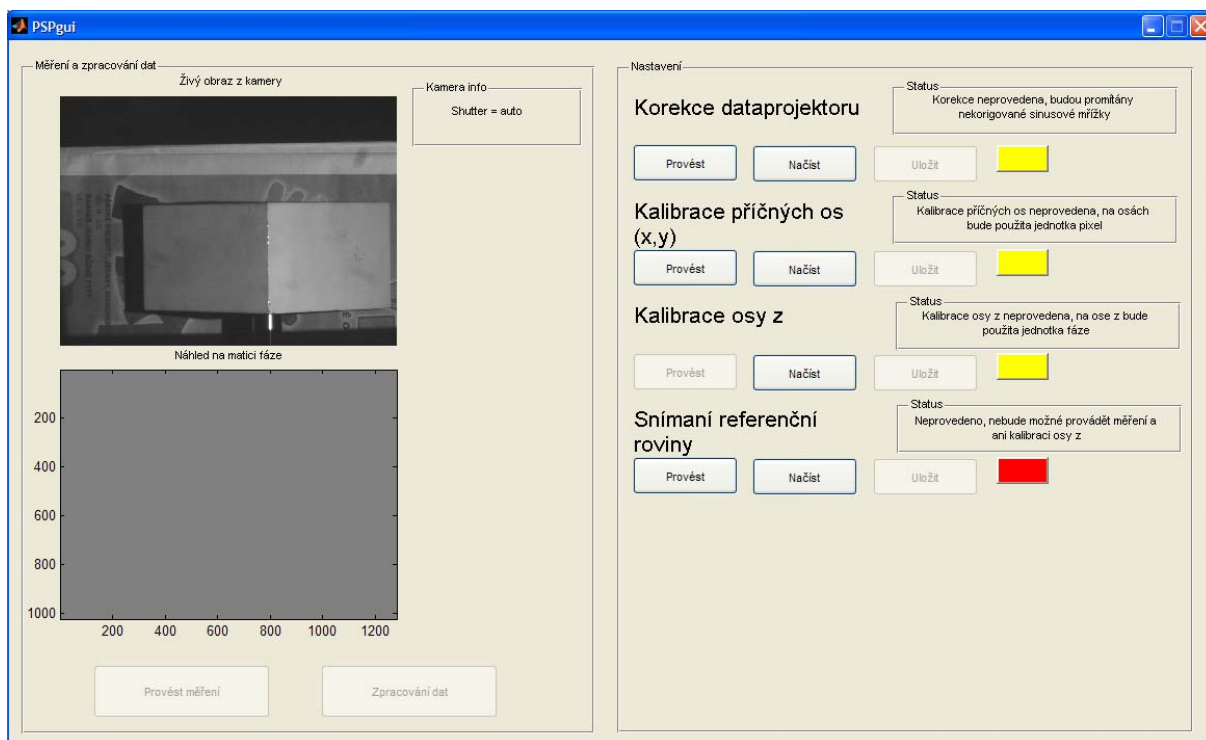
PSPgui

Měření a zpracování dat

Živý obraz z kamery

Kamera info
Shutter = auto

Náhled na matici fáze

200
400
600
800
1000
200 400 600 800 1000 1200

Provést měření
Zpracování dat

Nastavení

Korekce dataprojektoru

Status
Korekce neprovedena, budou promítány nekorigované sinusové mřížky

Provést
Načíst
Uložit

Kalibrace příčných os (x,y)

Status
Kalibrace příčných os neprovedena, na osách bude použita jednotka pixel

Provést
Načíst
Uložit

Kalibrace osy z

Status
Kalibrace osy z neprovedena, na ose z bude použita jednotka fáze

Provést
Načíst
Uložit

Snímaní referenční roviny

Status
Neprovedeno, nebude možné provádět měření a ani kalibraci osy z

Provést
Načíst
Uložit